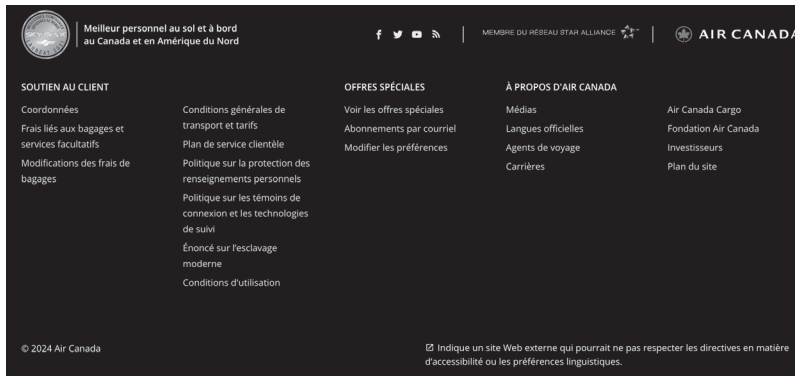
Meilleur personnel au sol et à bord au Canada et en Amérique du Nord

MEMBRE DU RÉSEAU STAR ALLIANCE

AIR CANADA

SOUTIEN AU CLIENT

Coordonnées

Frais liés aux bagages et services facultatifs

Modifications des frais de bagages

Conditions générales de transport et tarifs

Plan de service clientèle

Politique sur la protection des renseignements personnels

Politique sur les témoins de connexion et les technologies de suivi

Énoncé sur l'esclavage moderne

Conditions d'utilisation

OFFRES SPÉCIALES

Voir les offres spéciales

Abonnements par courriel

Modifier les préférences

À PROPOS D'AIR CANADA

Médias

Langues officielles

Agents de voyage

Carrières

Air Canada Cargo

Fondation Air Canada

Investisseurs

Plan du site

© 2024 Air Canada

Indique un site Web externe qui pourrait ne pas respecter les directives en matière d'accessibilité ou les préférences linguistiques.